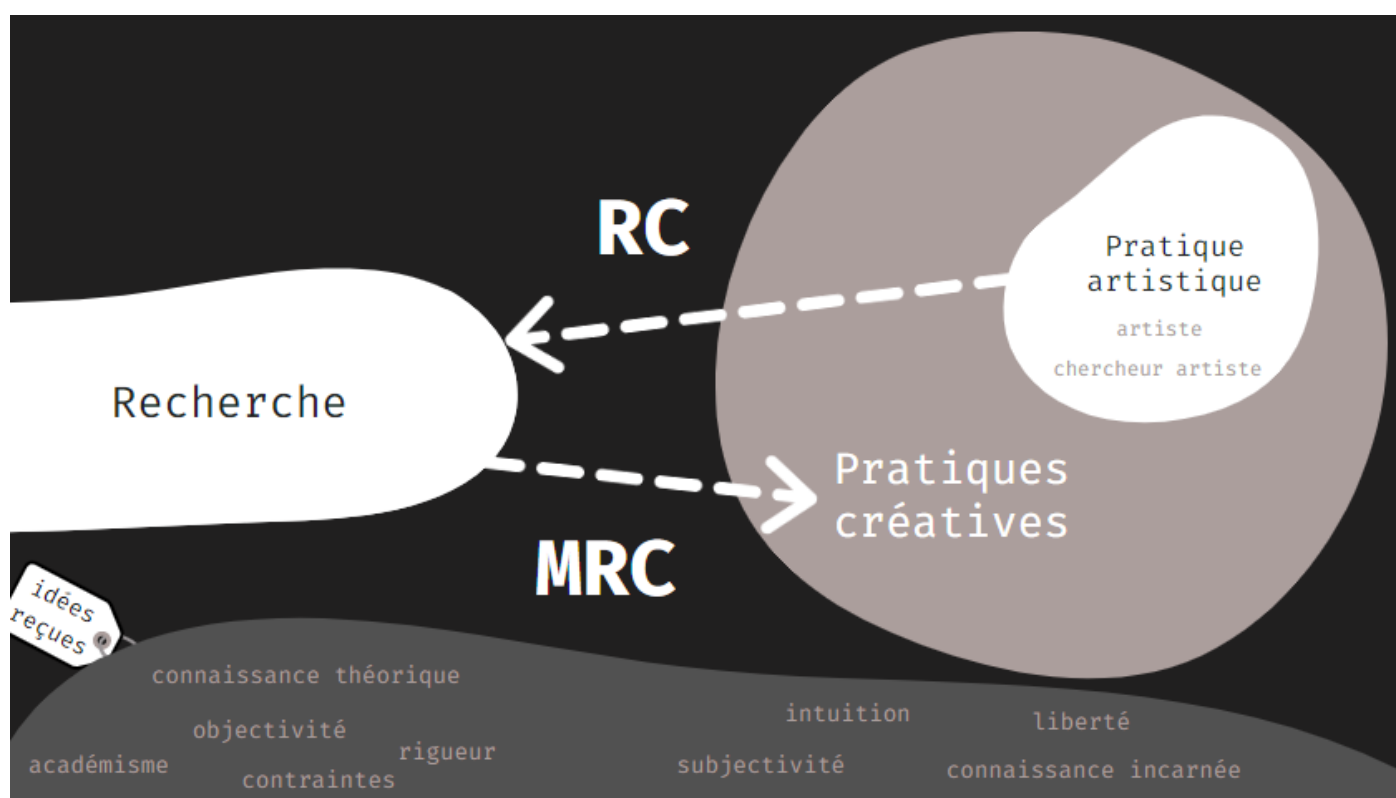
RC

Pratique artistique

artiste

chercheur artiste

Recherche

Pratiques créatives

MRC

idées reçues

connaissance théorique

objectivité

rigueur

académisme

contraintes

intuition

liberté

subjectivité

connaissance incarnée